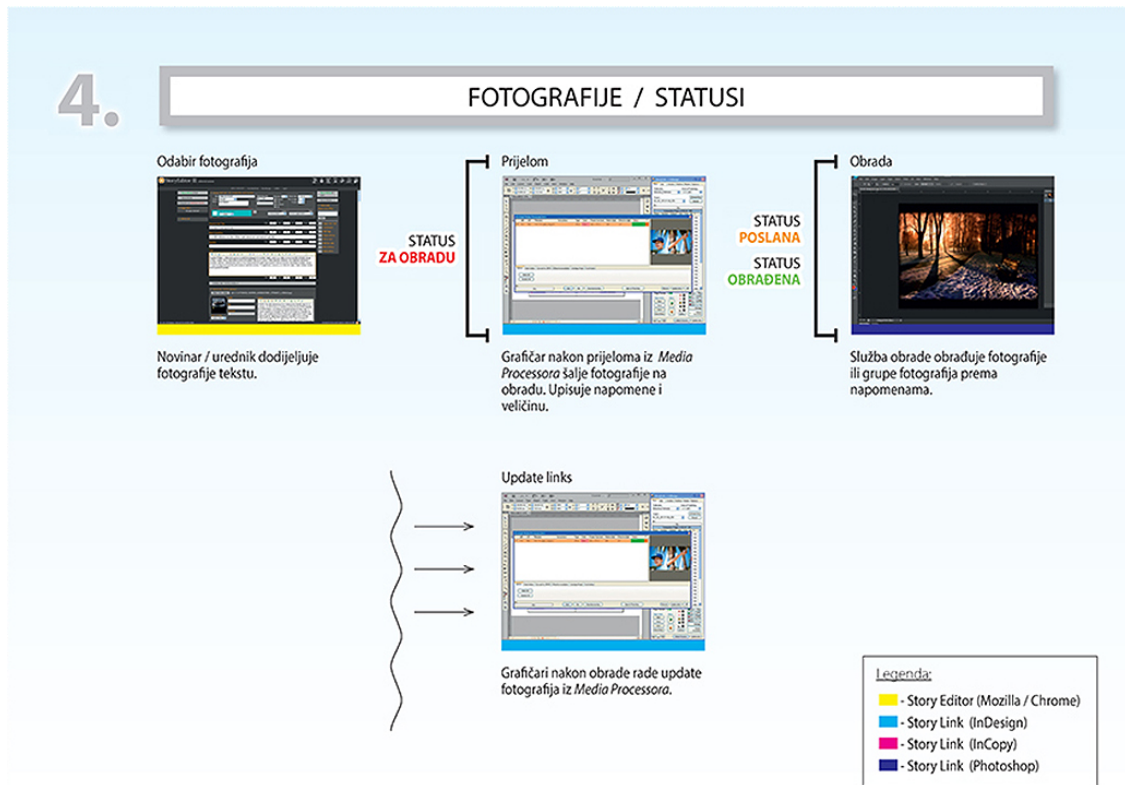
4.

FOTOGRAFIJE / STATUSI

Odabir fotografija

Novinar / urednik dodijeljuje fotografije tekstu.

STATUS
ZA OBRADU

Prijelom

Grafičar nakon prijeloma iz *Media Processora* šalje fotografije na obradu. Upisuje napomene i veličinu.

STATUS
POSLANA

STATUS
OBRAĐENA

Obrada

Služba obrade obrađuje fotografije ili grupe fotografija prema napomenama.

Update links

Grafičari nakon obrade rade update fotografija iz *Media Processora*.

Legenda:
- Story Editor (Mozilla / Chrome)
- Story Link (InDesign)
- Story Link (InCopy)
- Story Link (Photoshop)